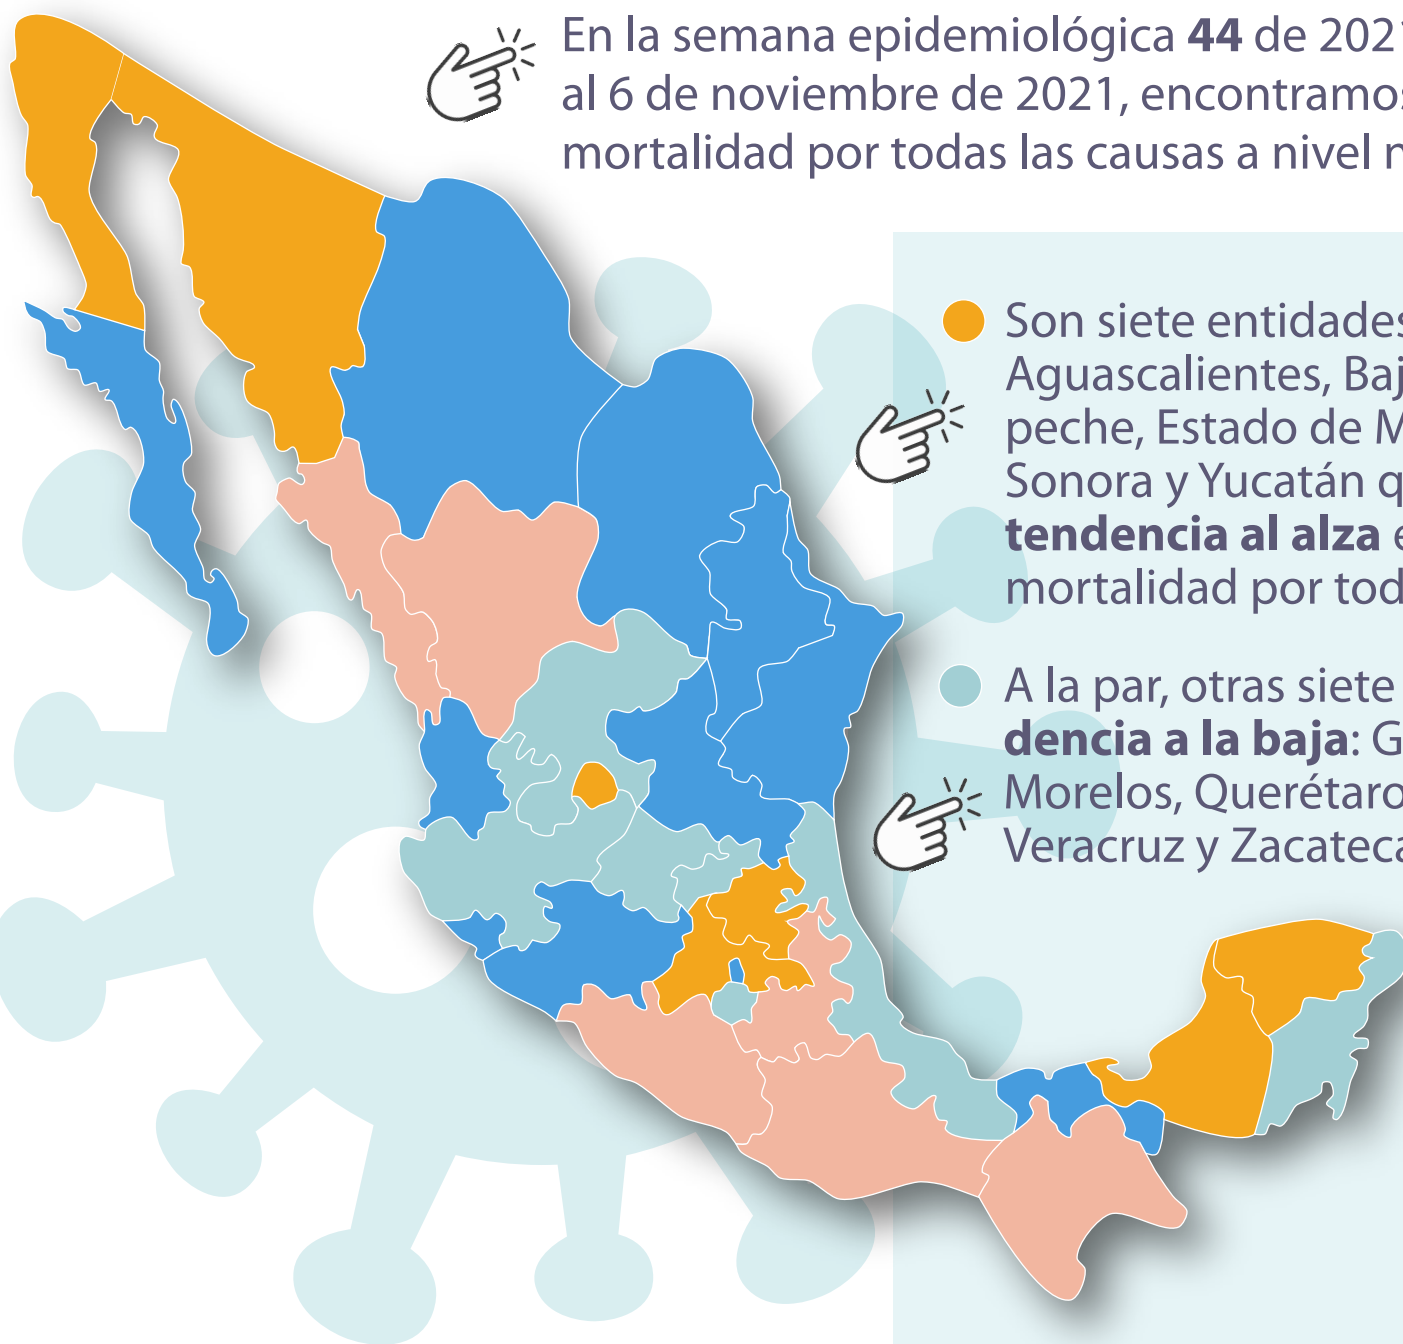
En la semana epidemiológica **44** de 202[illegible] al 6 de noviembre de 2021, encontramo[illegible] mortalidad por todas las causas a nivel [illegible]

Son siete entidade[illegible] Aguascalientes, Baj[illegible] peche, Estado de M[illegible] Sonora y Yucatán q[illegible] **tendencia al alza** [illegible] mortalidad por tod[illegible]

A la par, otras siete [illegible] **dencia a la baja**: G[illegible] Morelos, Querétar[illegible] Veracruz y Zacatec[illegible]